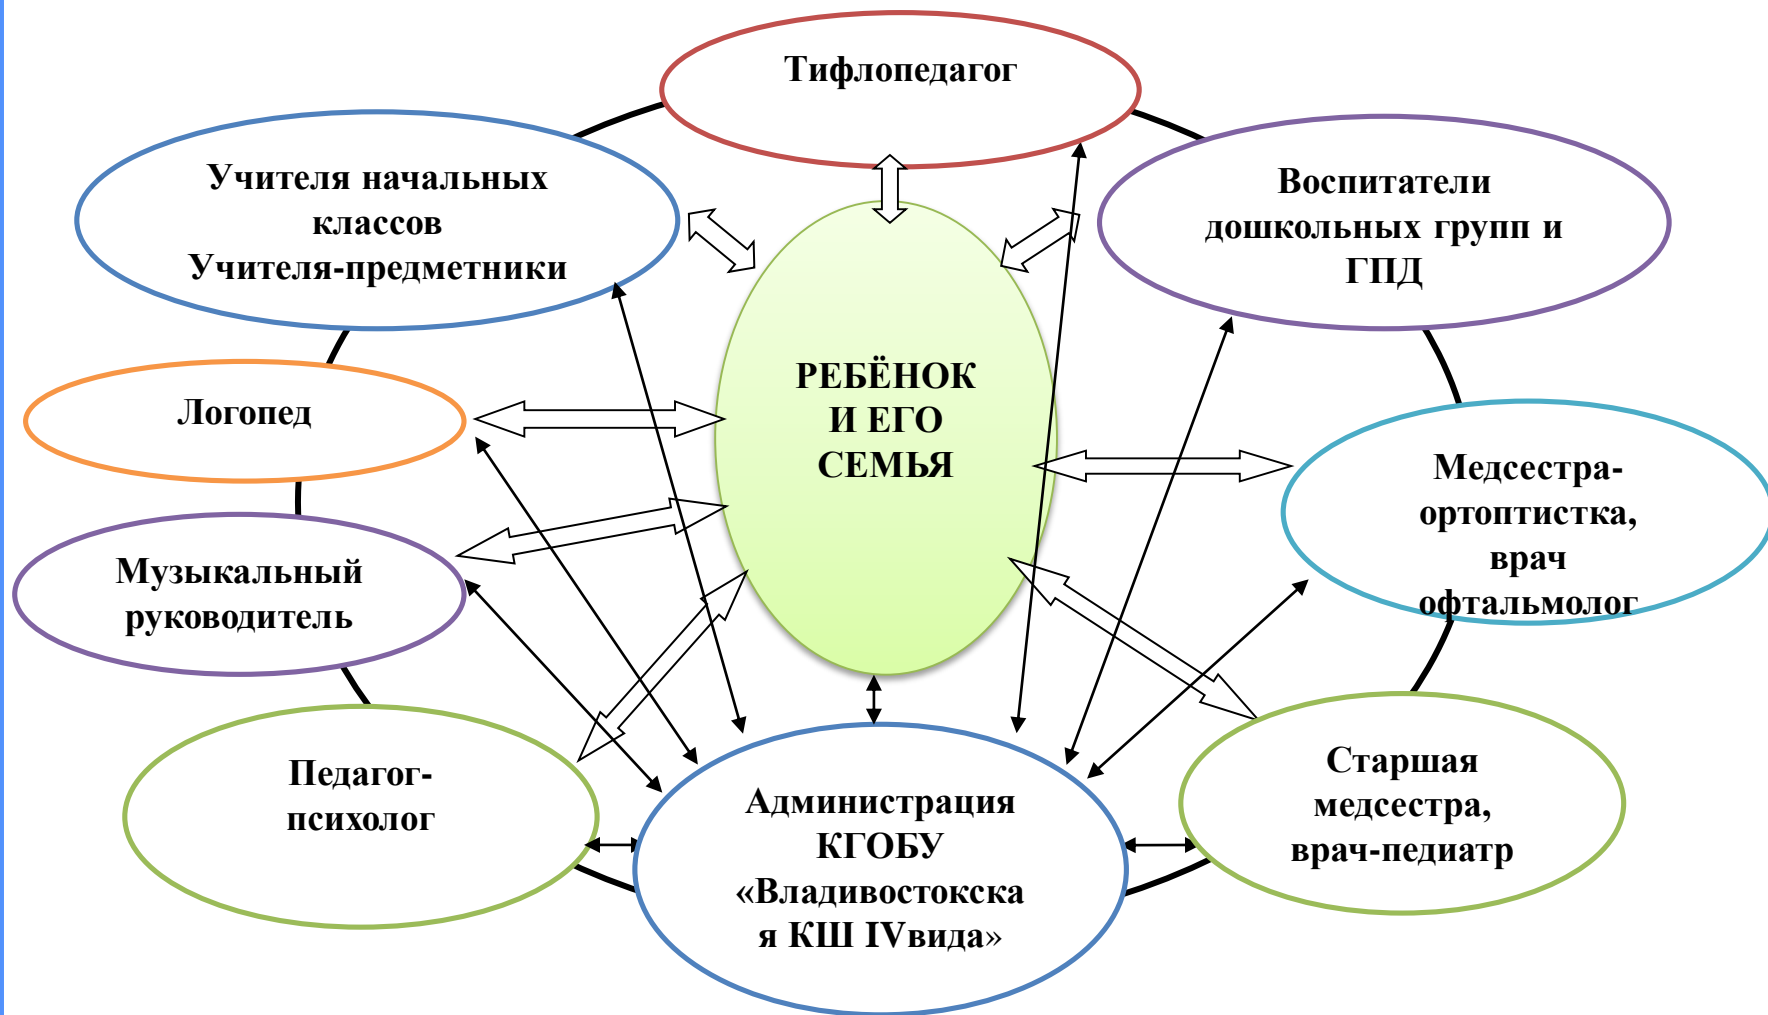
Тифлопедагог

Учителя начальных классов
Учителя-предметники

Воспитатели дошкольных групп и ГПД

Логопед

РЕБЁНОК И ЕГО СЕМЬЯ

Медсестра-ортоптистка, врач офтальмолог

Музыкальный руководитель

Педагог-психолог

Администрация КГОБУ «Владивостокская КШ IVвида»

Старшая медсестра, врач-педиатр